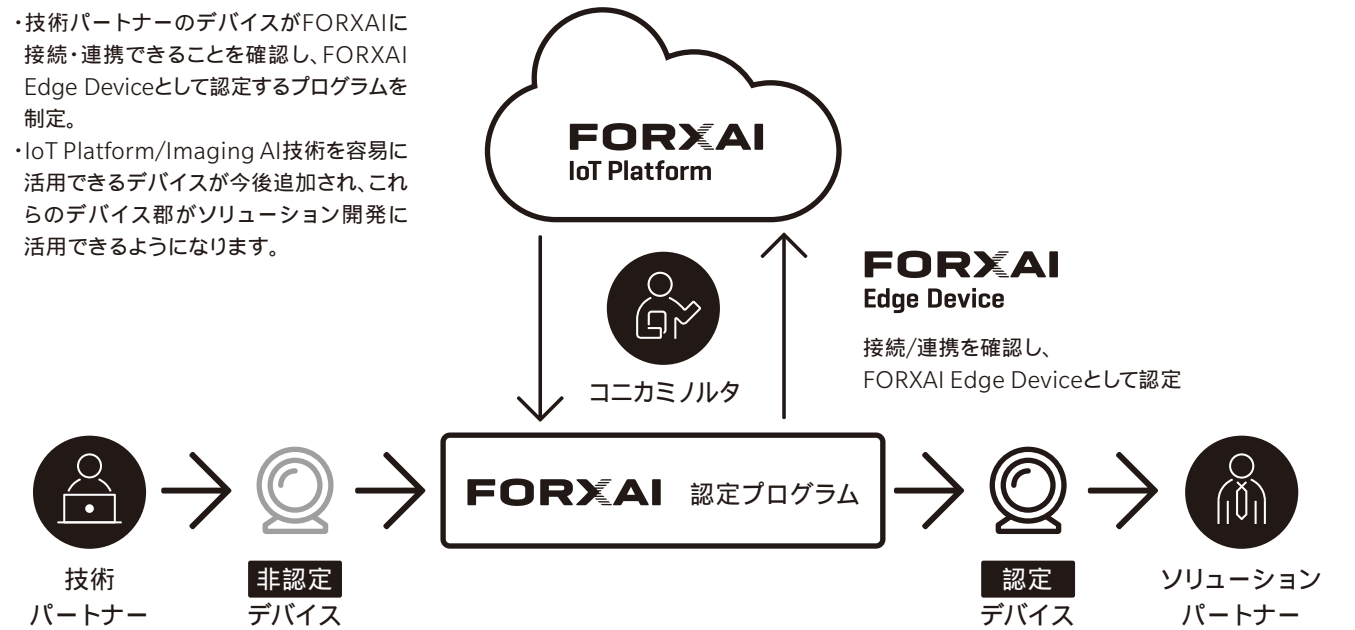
・技術パートナーのデバイスがFORXAIに接続・連携できることを確認し、FORXAI Edge Deviceとして認定するプログラムを制定。
・IoT Platform/Imaging AI技術を容易に活用できるデバイスが今後追加され、これらのデバイス郡がソリューション開発に活用できるようになります。

FORXAI
IoT Platform

コニカミノルタ

FORXAI
Edge Device

接続/連携を確認し、
FORXAI Edge Deviceとして認定

FORXAI 認定プログラム

技術
パートナー

非認定
デバイス

認定
デバイス

ソリューション
パートナー